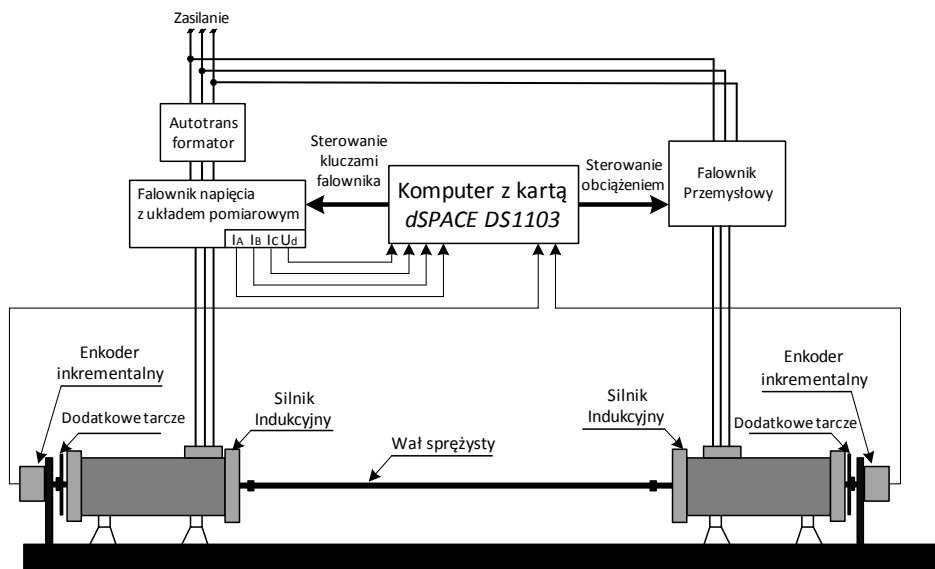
Zasilanie

Autotrans formator

Sterowanie kluczami falownika

Komputer z kartą *dSPACE DS1103*

Sterowanie obciążeniem

Falownik Przemysłowy

Falownik napięcia z układem pomiarowym

$I_A$ $I_B$ $I_C$ $U_d$

Enkoder inkrementalny

Dodatkowe tarcze

Silnik Indukcyjny

Wał sprężysty

Silnik Indukcyjny

Enkoder inkrementalny

Dodatkowe tarcze